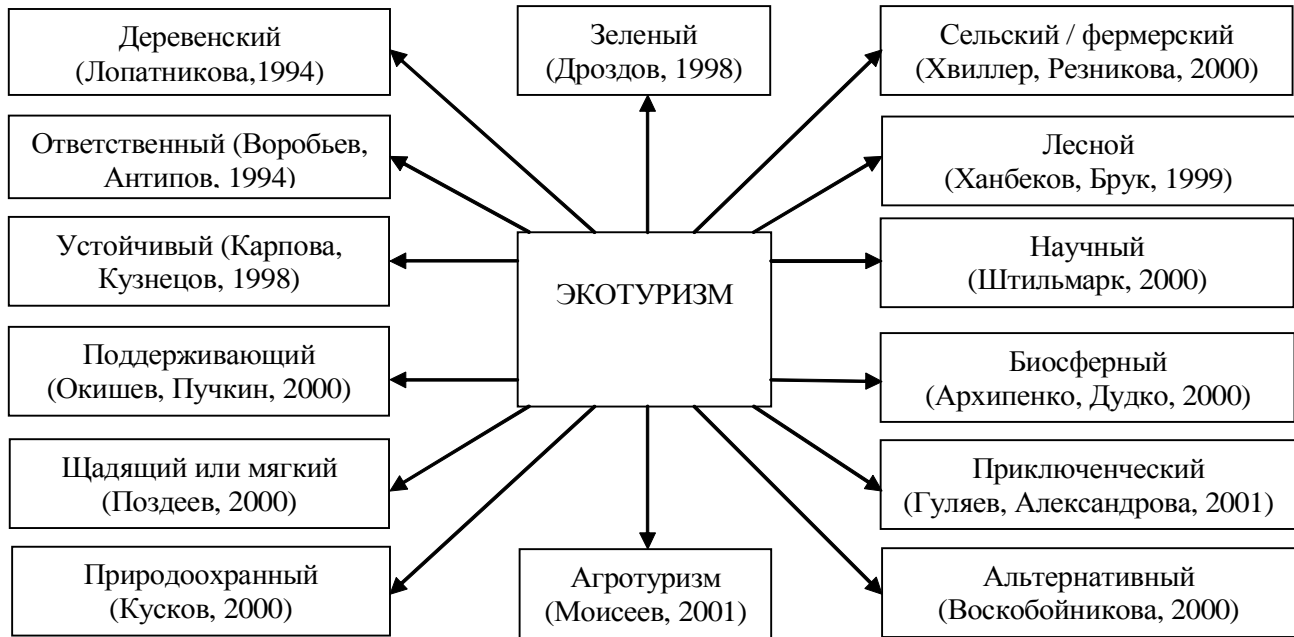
Деревенский (Лопатникова,1994)

Зеленый (Дроздов, 1998)

Сельский / фермерский (Хвиллер, Резникова, 2000)

Ответственный (Воробьев, Антипов, 1994)

Лесной (Ханбеков, Брук, 1999)

Устойчивый (Карпова, Кузнецов, 1998)

ЭКОТУРИЗМ

Научный (Штильмарк, 2000)

Поддерживающий (Окишев, Пучкин, 2000)

Биосферный (Архипенко, Дудко, 2000)

Щадящий или мягкий (Поздеев, 2000)

Приключенческий (Гуляев, Александрова, 2001)

Природоохранный (Кусков, 2000)

Агротуризм (Моисеев, 2001)

Альтернативный (Воскобойникова, 2000)